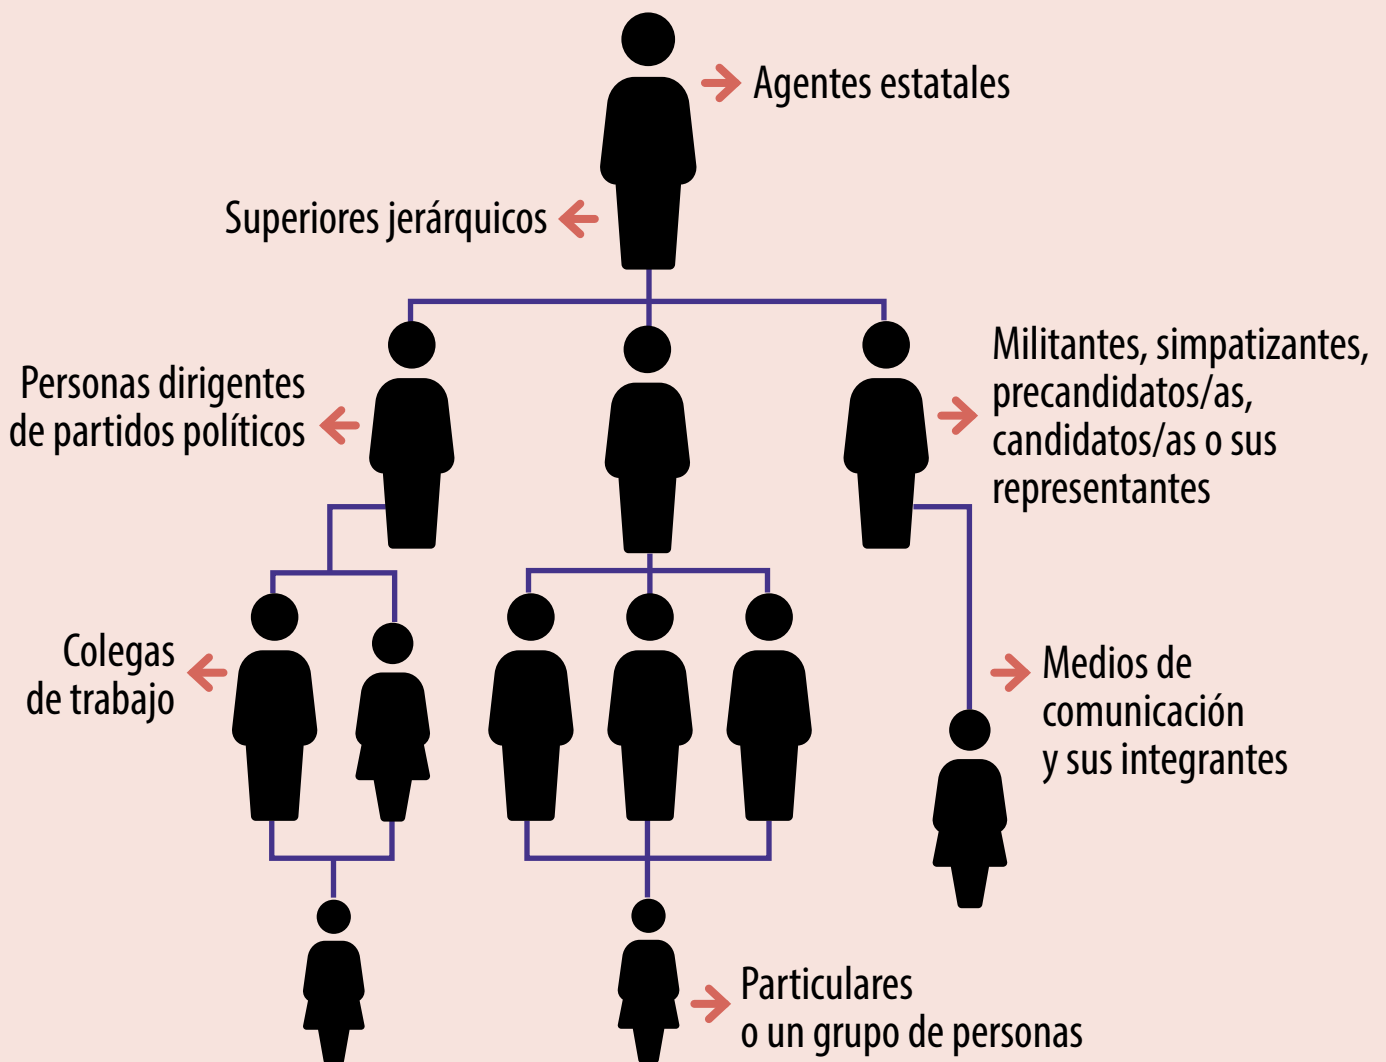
Agentes estatales

Superiores jerárquicos

Personas dirigentes de partidos políticos

Militantes, simpatizantes, precandidatos/as, candidatos/as o sus representantes

Colegas de trabajo

Medios de comunicación y sus integrantes

Particulares o un grupo de personas